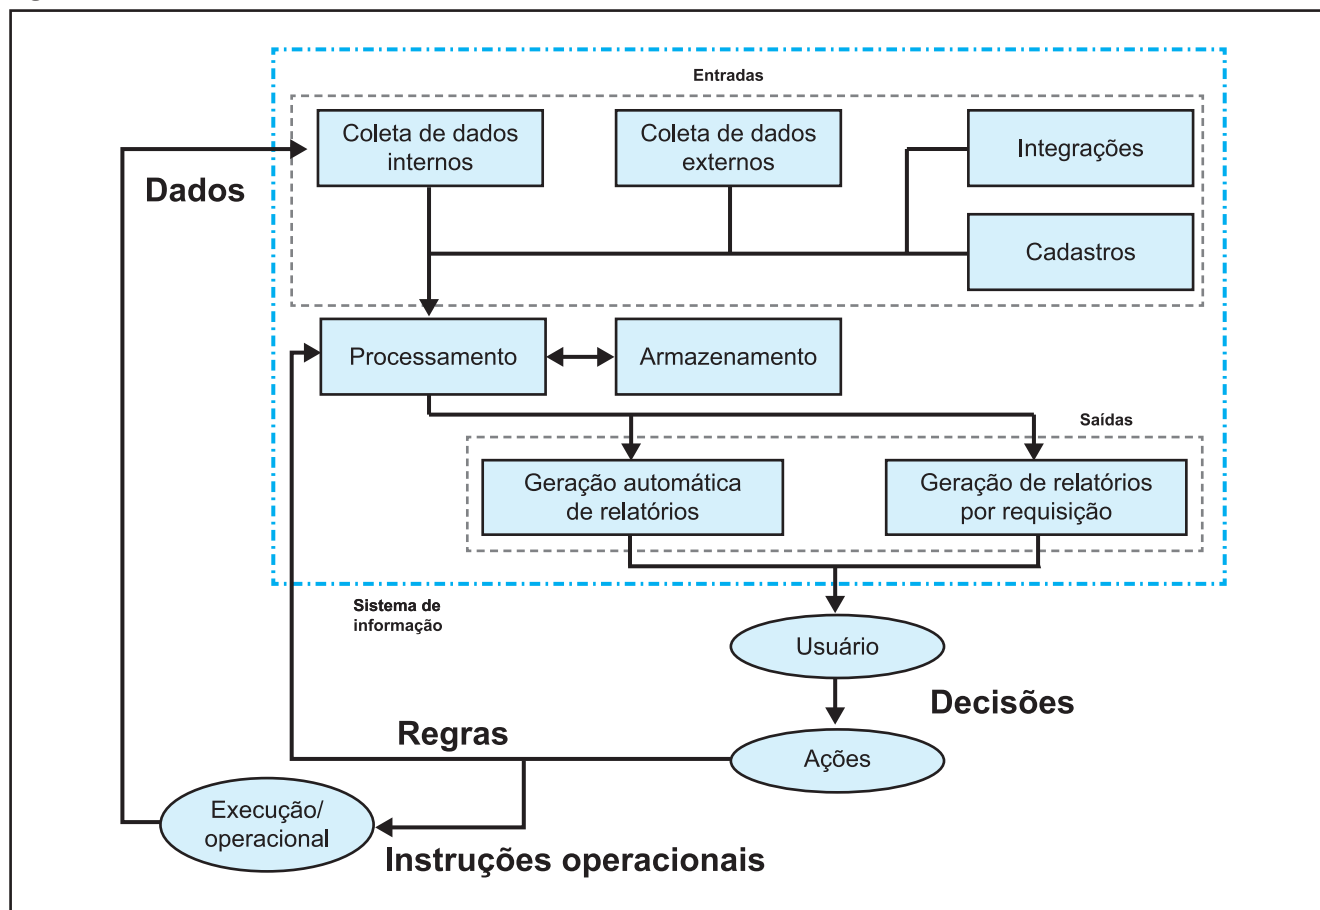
Entradas

Coleta de dados internos

Coleta de dados externos

Integrações

Cadastros

Dados

Processamento

Armazenamento

Saídas

Geração automática de relatórios

Geração de relatórios por requisição

Sistema de informação

Usuário

Decisões

Regras

Ações

Execução/ operacional

Instruções operacionais